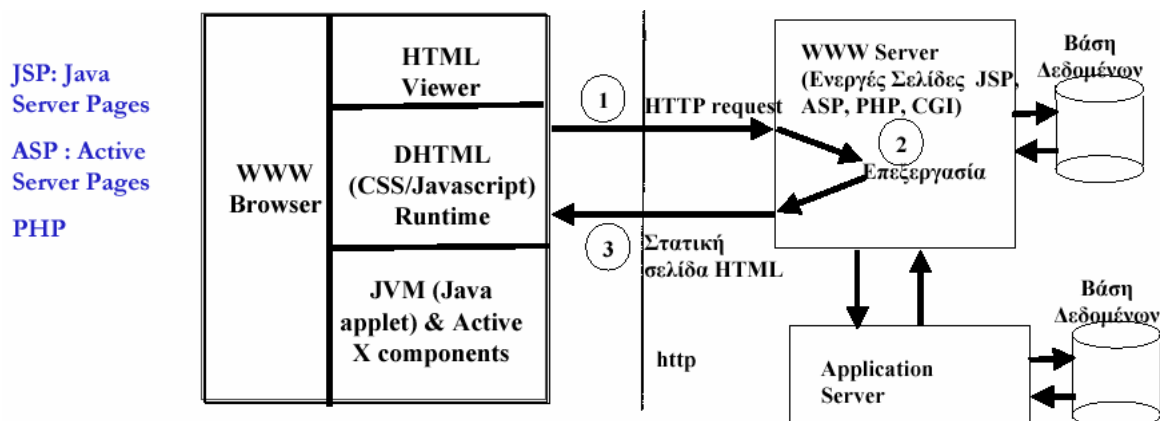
JSP: Java Server Pages

ASP : Active Server Pages

PHP

WWW Browser

HTML Viewer

DHTML (CSS/Javascript) Runtime

JVM (Java applet) & Active X components

1

HTTP request

3

Στατική σελίδα HTML

http

WWW Server (Ενεργές Σελίδες JSP, ASP, PHP, CGI)

2

Επεξεργασία

Βάση Δεδομένων

Application Server

Βάση Δεδομένων